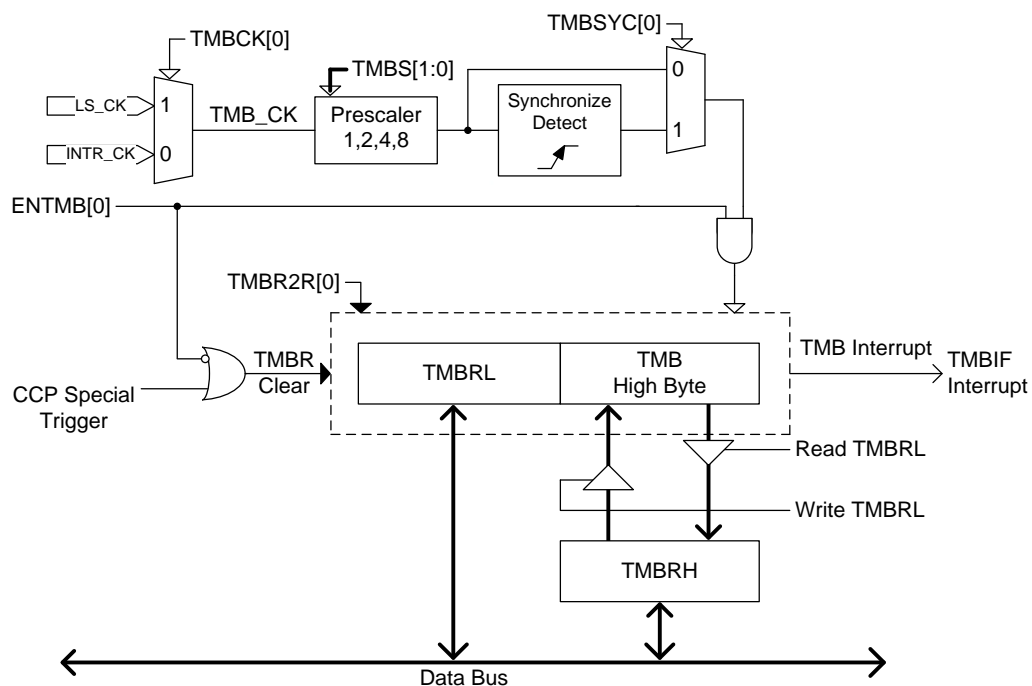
TMBCK[0]
TMBSYC[0]
TMBS[1:0]
LS_CK
1
TMB_CK
Prescaler
1,2,4,8
Synchronize
Detect
0
1
INTR_CK
0
ENTMB[0]
TMBR2R[0]
TMB Interrupt
TMBIF
Interrupt
TMBR
Clear
TMBRL
TMB
High Byte
CCP Special
Trigger
Read TMBRL
Write TMBRL
TMBRH
Data Bus